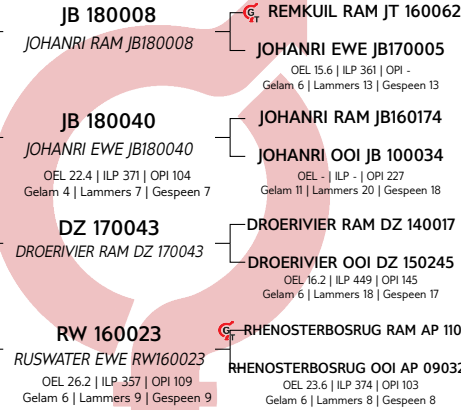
JB 180008
JOHANRI RAM JB180008

REMKUIL RAM JT 160062

JOHANRI EWE JB170005
OEL 15.6 | ILP 361 | OPI -
Gelam 6 | Lammers 13 | Gespeen 13

JB 180040
JOHANRI EWE JB180040
OEL 22.4 | ILP 371 | OPI 104
Gelam 4 | Lammers 7 | Gespeen 7

JOHANRI RAM JB160174

JOHANRI OOI JB 100034
OEL - | ILP - | OPI 227
Gelam 11 | Lammers 20 | Gespeen 18

DZ 170043
DROERIVIER RAM DZ 170043

DROERIVIER RAM DZ 140017

DROERIVIER OOI DZ 150245
OEL 16.2 | ILP 449 | OPI 145
Gelam 6 | Lammers 18 | Gespeen 17

RW 160023
RUSWATER EWE RW160023
OEL 26.2 | ILP 357 | OPI 109
Gelam 6 | Lammers 9 | Gespeen 9

RHENOSTERBOSRUG RAM AP 110

RHENOSTERBOSRUG OOI AP 09032
OEL 23.6 | ILP 374 | OPI 103
Gelam 6 | Lammers 8 | Gespeen 8